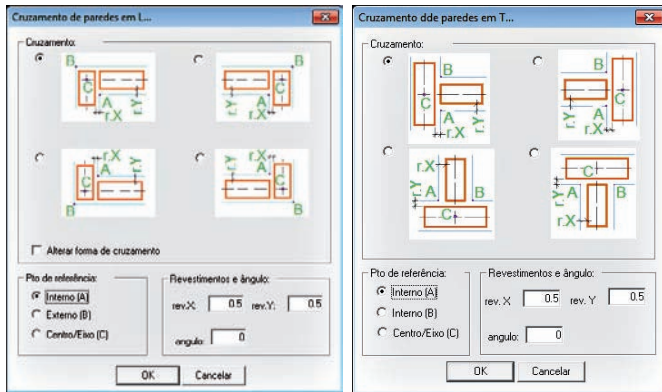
Cruzamento de paredes em L...

Cruzamento:

B
C
A
r.Y
r.X

B
A
C
r.Y
r.X

r.X
r.Y
A
C
B

r.Y
r.X
A
C
B

Alterar forma de cruzamento

Pto de referência:
Interno (A)
Externo (B)
Centro/Eixo (C)

Revestimentos e ângulo:
rev.X 0.5 rev.Y: 0.5
angulo: 0

OK
Cancelar

Cruzamento dde paredes em T...

Cruzamento:

B
C
A
r.X
r.Y

B
C
r.Y
A
r.X

r.X
r.Y
A
B
C

C
r.Y
A
B
r.X

Pto de referência:
Interno (A)
Externo (B)
Centro/Eixo (C)

Revestimentos e ângulo:
rev. X 0.5 rev. Y 0.5
angulo: 0

OK
Cancelar